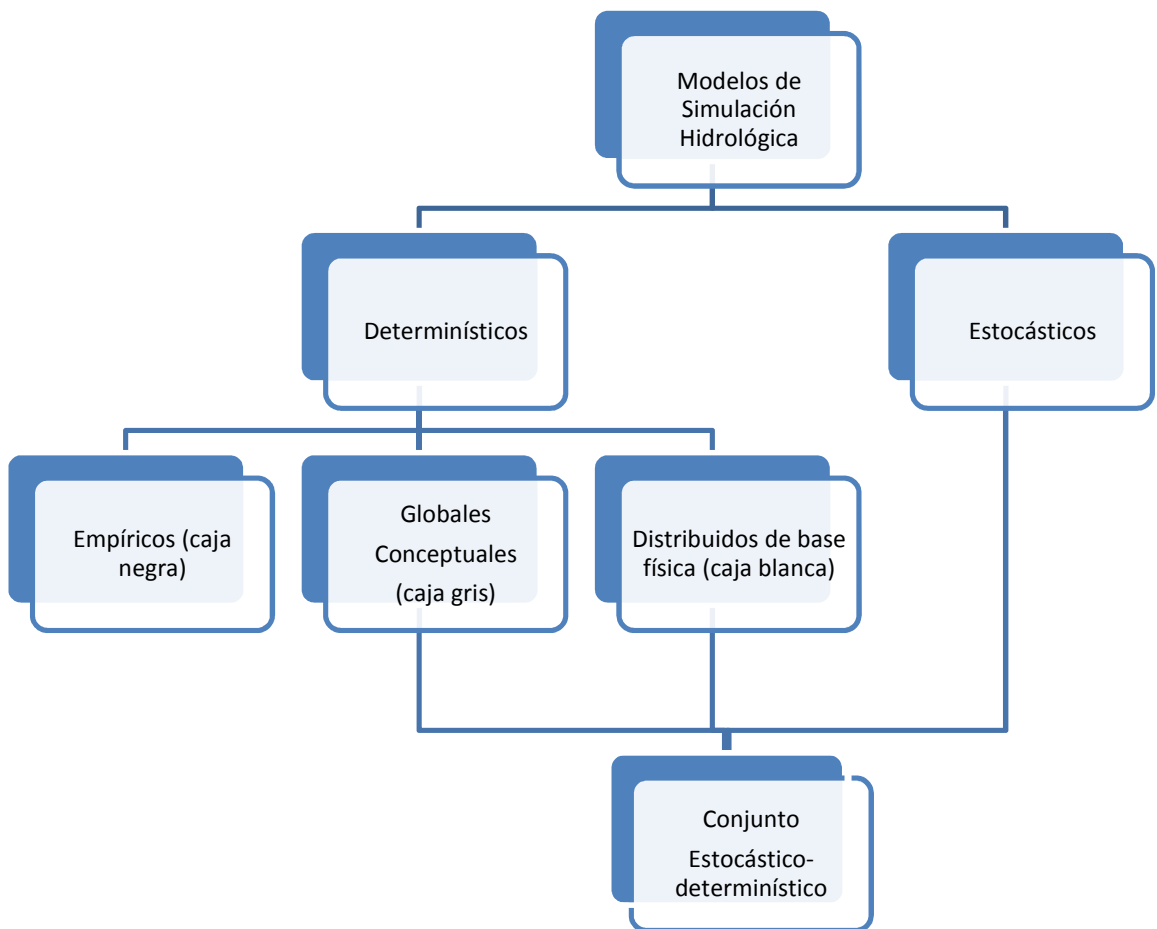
Modelos de Simulación Hidrológica

Determinísticos

Estocásticos

Empíricos (caja negra)

Globales Conceptuales (caja gris)

Distribuidos de base física (caja blanca)

Conjunto Estocástico-determinístico